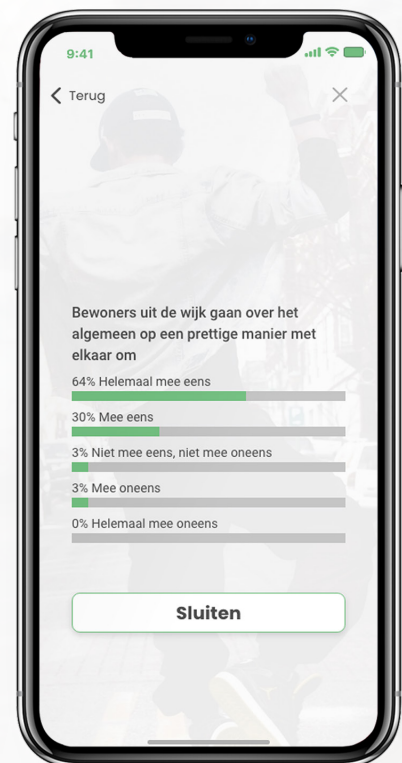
9:41

< Terug

Bewoners uit de wijk gaan over het algemeen op een prettige manier met elkaar om

64% Helemaal mee eens

30% Mee eens

3% Niet mee eens, niet mee oneens

3% Mee oneens

0% Helemaal mee oneens

Sluiten